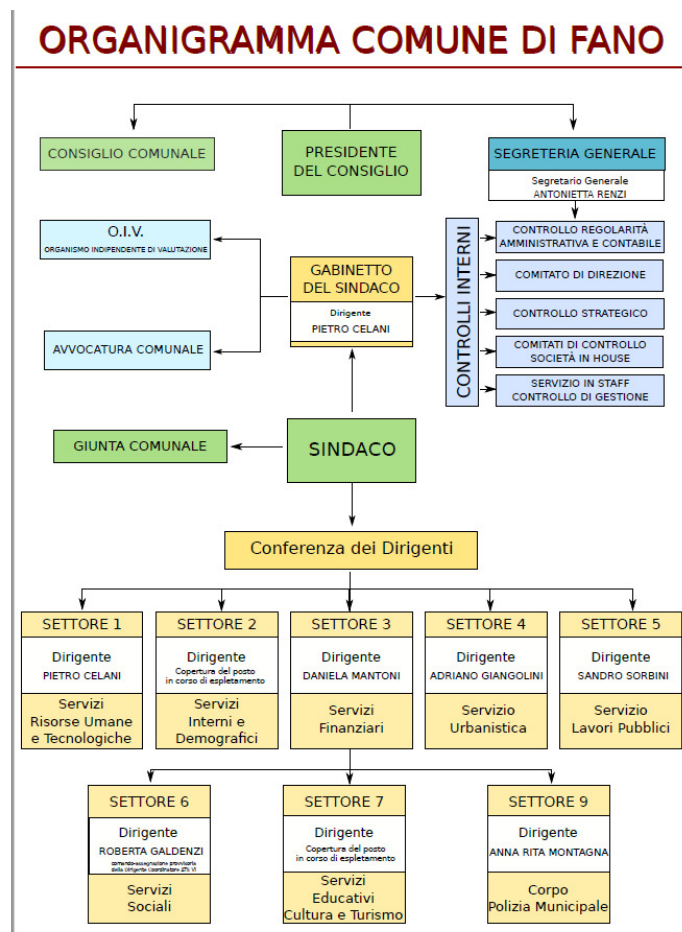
ORGANIGRAMMA COMUNE DI FANO

CONSIGLIO COMUNALE

PRESIDENTE DEL CONSIGLIO

SEGRETERIA GENERALE

Segretario Generale
ANTONIETTA RENZI

O.I.V.
ORGANISMO INDIPENDENTE DI VALUTAZIONE

GABINETTO DEL SINDACO

Dirigente
PIETRO CELANI

AVVOCATURA COMUNALE

CONTROLLI INTERNI

CONTROLLO REGOLARITÀ AMMINISTRATIVA E CONTABILE

COMITATO DI DIREZIONE

CONTROLLO STRATEGICO

COMITATI DI CONTROLLO SOCIETÀ IN HOUSE

SERVIZIO IN STAFF CONTROLLO DI GESTIONE

GIUNTA COMUNALE

SINDACO

Conferenza dei Dirigenti

SETTORE 1
Dirigente
PIETRO CELANI
Servizi
Risorse Umane e Tecnologiche

SETTORE 2
Dirigente
Copertura del posto in corso di espletamento
Servizi
Interni e Demografici

SETTORE 3
Dirigente
DANIELA MANTONI
Servizi
Finanziari

SETTORE 4
Dirigente
ADRIANO GIANGOLINI
Servizio
Urbanistica

SETTORE 5
Dirigente
SANDRO SORBINI
Servizio
Lavori Pubblici

SETTORE 6
Dirigente
ROBERTA GALDENZI
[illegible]
Servizi
Sociali

SETTORE 7
Dirigente
Copertura del posto in corso di espletamento
Servizi
Educativi
Cultura e Turismo

SETTORE 9
Dirigente
ANNA RITA MONTAGNA
Corpo
Polizia Municipale